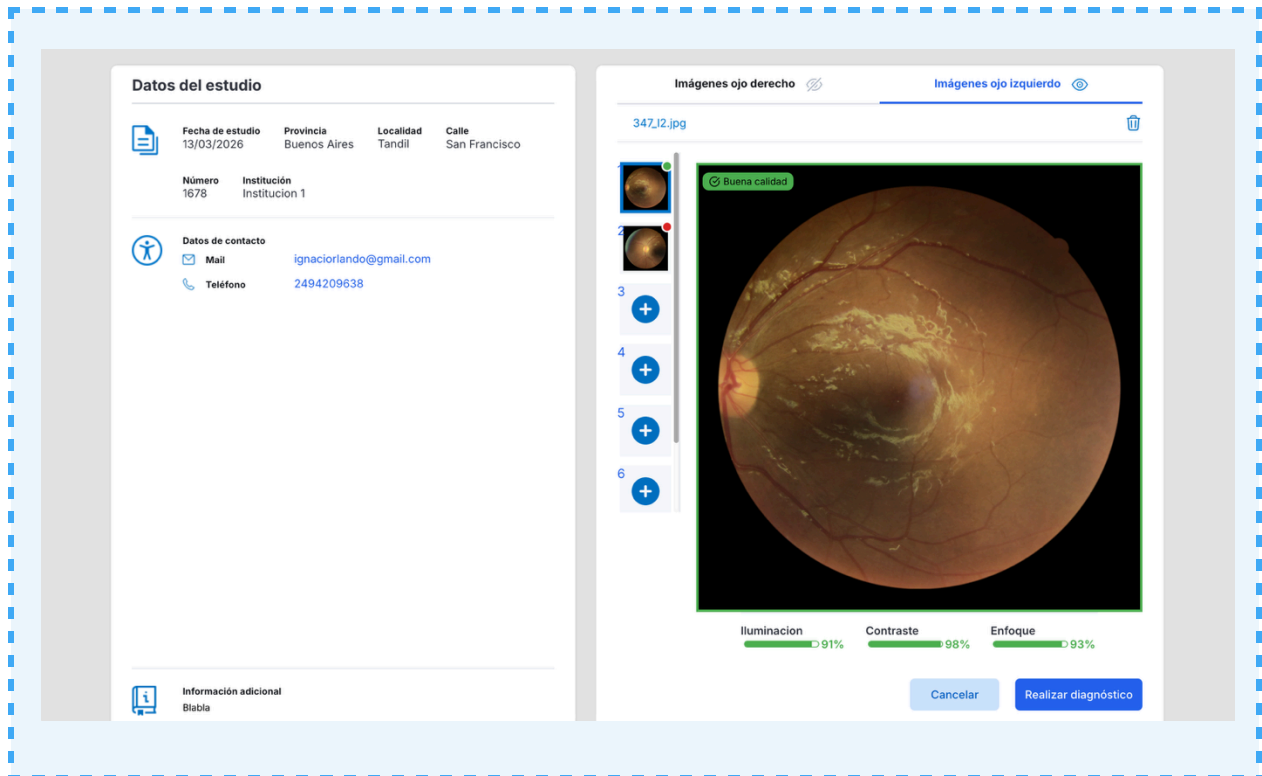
Datos del estudio

Fecha de estudio
13/03/2026

Provincia
Buenos Aires

Localidad
Tandil

Calle
San Francisco

Número
1678

Institución
Institucion 1

Datos de contacto

Mail ignaciorlando@gmail.com

Teléfono 2494209638

Información adicional
Blabla

Imágenes ojo derecho

Imágenes ojo izquierdo

347_I2.jpg

1
2
3
4
5
6

Buena calidad

Iluminacion 91%

Contraste 98%

Enfoque 93%

Cancelar

Realizar diagnóstico